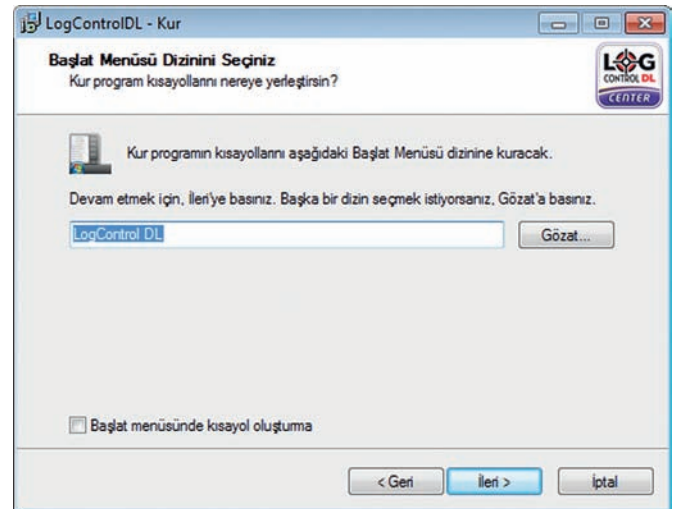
LogControlDL - Kur

Başlat Menüsü Dizinini Seçiniz
Kur program kısayollarını nereye yerleştirsin?

LOG CONTROL DL CENTER

Kur programın kısayollarını aşağıdaki Başlat Menüsü dizinine kuracak.

Devam etmek için, İleri'ye basınız. Başka bir dizin seçmek istiyorsanız, Gözat'a basınız.

LogControl DL

Gözat...

Başlat menüsünde kısayol oluşturma

< Geri

İleri >

İptal